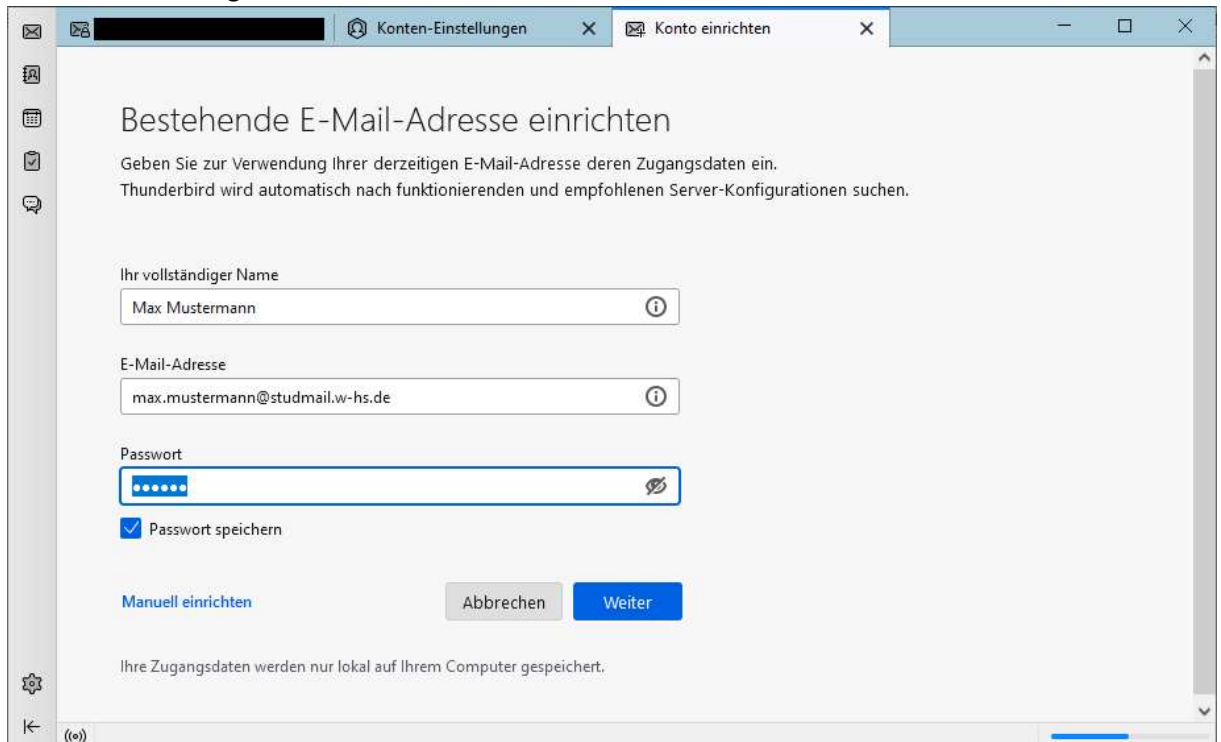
Konten-Einstellungen ×
Konto einrichten ×

Bestehende E-Mail-Adresse einrichten

Geben Sie zur Verwendung Ihrer derzeitigen E-Mail-Adresse deren Zugangsdaten ein.
Thunderbird wird automatisch nach funktionierenden und empfohlenen Server-Konfigurationen suchen.

Ihr vollständiger Name
Max Mustermann

E-Mail-Adresse
max.mustermann@studmail.w-hs.de

Passwort
••••••

Passwort speichern

Manuell einrichten
Abbrechen
Weiter

Ihre Zugangsdaten werden nur lokal auf Ihrem Computer gespeichert.